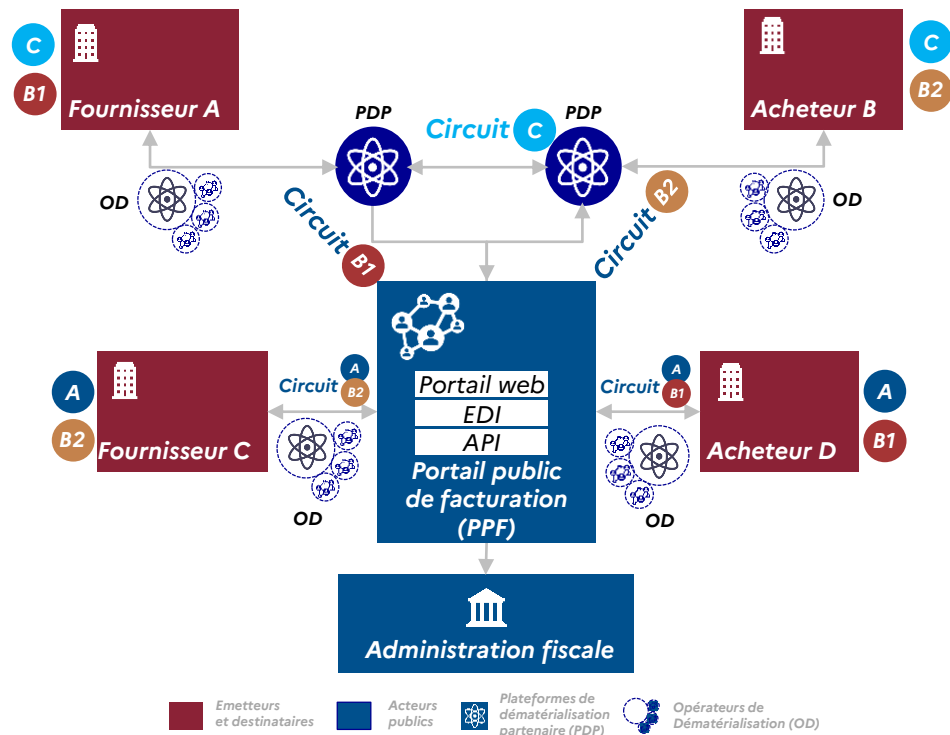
C
B1
Fournisseur A

C
B2
Acheteur B

PDP
Circuit C
PDP

OD
Circuit B1
Circuit B2
OD

A
B2
Fournisseur C

Circuit A B2

Portail web
EDI
API
Portail public de facturation (PPF)

Circuit A B1

Acheteur D
A
B1

OD
OD

Administration fiscale

Emetteurs et destinataires
Acteurs publics
Plateformes de dématérialisation partenaire (PDP)
Opérateurs de Dématérialisation (OD)